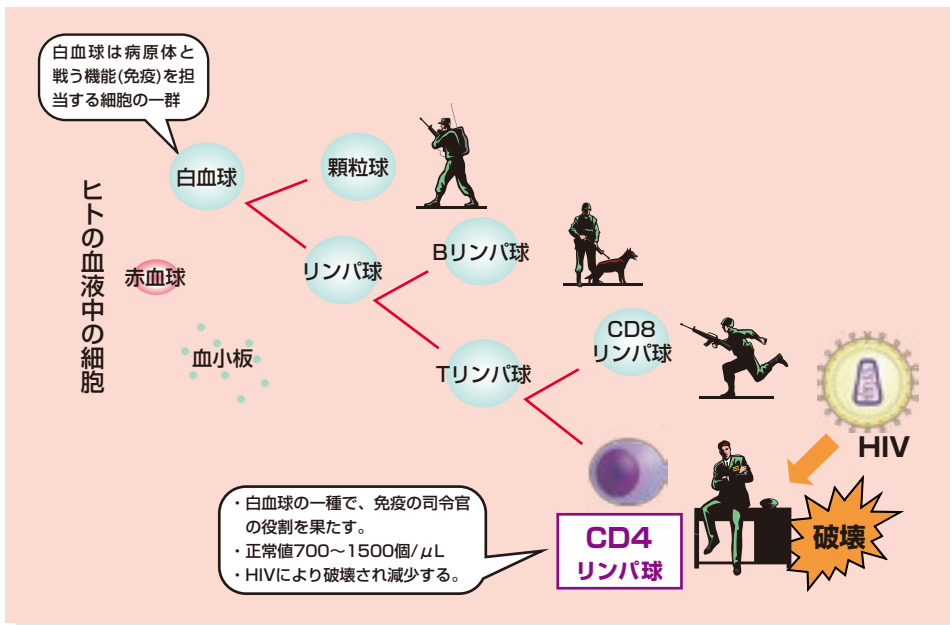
白血球は病原体と戦う機能(免疫)を担当する細胞の一群

ヒトの血液中の細胞

白血球

赤血球

血小板

顆粒球

リンパ球

Bリンパ球

Tリンパ球

CD8 リンパ球

HIV

・白血球の一種で、免疫の司令官の役割を果たす。
・正常値700〜1500個/$\mu$L
・HIVにより破壊され減少する。

CD4 リンパ球

破壊